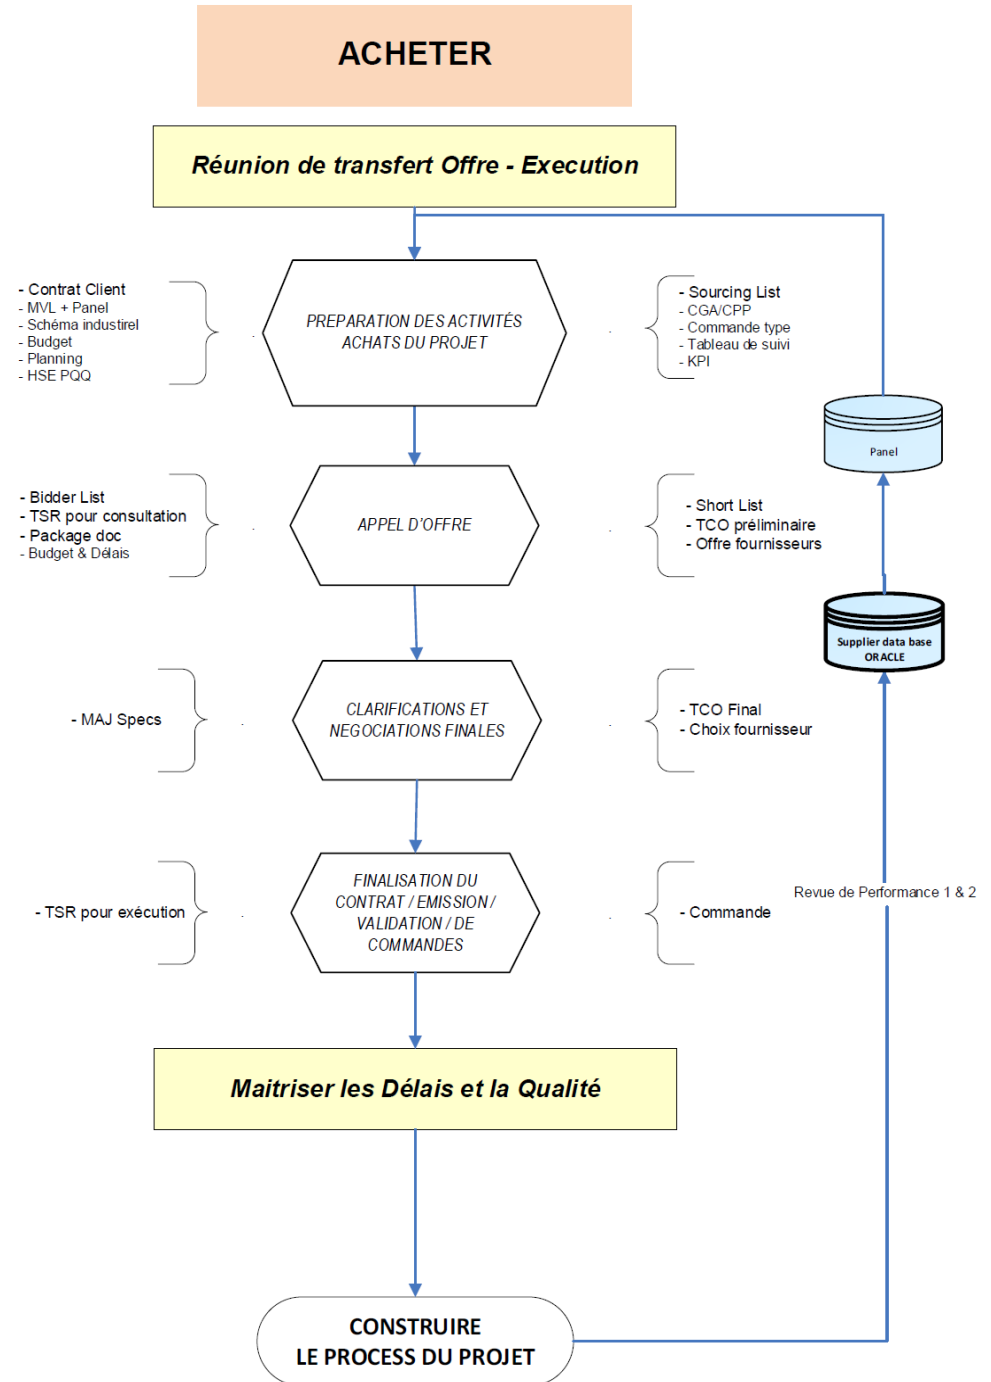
ACHETER

Réunion de transfert Offre - Execution

- Contrat Client
- MVL + Panel
- Schéma industirel
- Budget
- Planning
- HSE PQQ

PREPARATION DES ACTIVITÉS ACHATS DU PROJET

- Sourcing List
- CGA/CPP
- Commande type
- Tableau de suivi
- KPI

Panel

- Bidder List
- TSR pour consultation
- Package doc
- Budget & Délais

APPEL D'OFFRE

- Short List
- TCO préliminaire
- Offre fournisseurs

Supplier data base ORACLE

- MAJ Specs

CLARIFICATIONS ET NEGOCIATIONS FINALES

- TCO Final
- Choix fournisseur

- TSR pour exécution

FINALISATION DU CONTRAT / EMISSION / VALIDATION / DE COMMANDES

- Commande

Revue de Performance 1 & 2

Maitriser les Délais et la Qualité

CONSTRUIRE
LE PROCESS DU PROJET